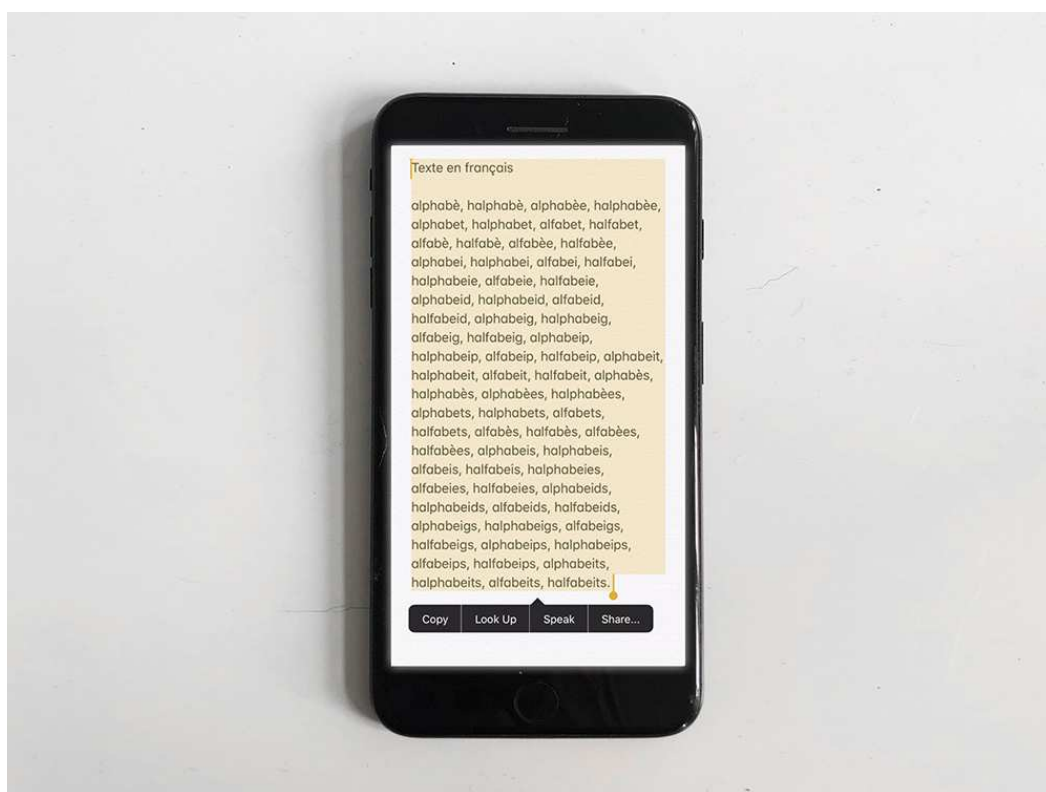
Texte en français

alphabè, halphabè, alphabèe, halphabèe, alphabet, halphabet, alfabet, halfabet, alfabè, halfabè, alfabèe, halfabèe, alphabei, halphabei, alfabei, halfabei, halphabeie, alfabeie, halfabeie, alphabeid, halphabeid, alfabeid, halfabeid, alphabeig, halphabeig, alfabeig, halfabeig, alphabeip, halphabeip, alfabeip, halfabeip, alphabeit, halphabeit, alfabeit, halfabeit, alphabès, halphabès, alphabèes, halphabèes, alphabets, halphabets, alfabets, halfabets, alfabès, halfabès, alfabèes, halfabèes, alphabeis, halphabeis, alfabeis, halfabeis, halphabeies, alfabeies, halfabeies, alphabeids, halphabeids, alfabeids, halfabeids, alphabeigs, halphabeigs, alfabeigs, halfabeigs, alphabeips, halphabeips, alfabeips, halfabeips, alphabeits, halphabeits, alfabeits, halfabeits.

Copy Look Up Speak Share...